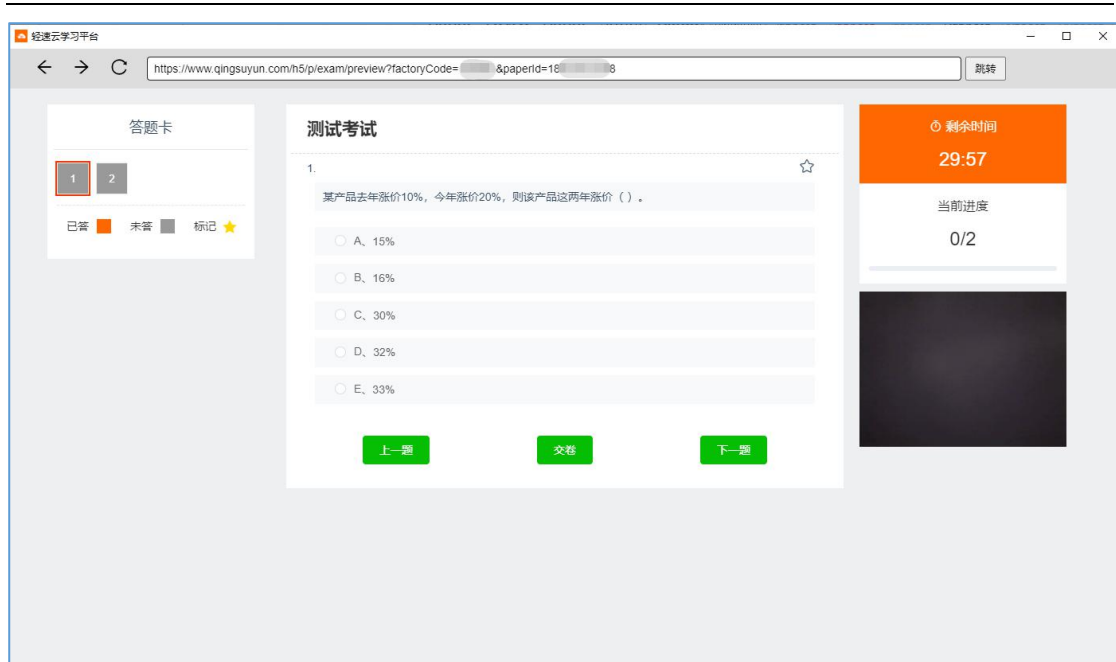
轻速云学习平台

https://www.qingsuyun.com/h5/p/exam/preview?factoryCode=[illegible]&paperId=18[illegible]8

跳转

答题卡

1 2

已答 未答 标记

测试考试

1.

某产品去年涨价10%，今年涨价20%，则该产品这两年涨价（ ）。

A、15%

B、16%

C、30%

D、32%

E、33%

上一题

交卷

下一题

剩余时间

29:57

当前进度

0/2